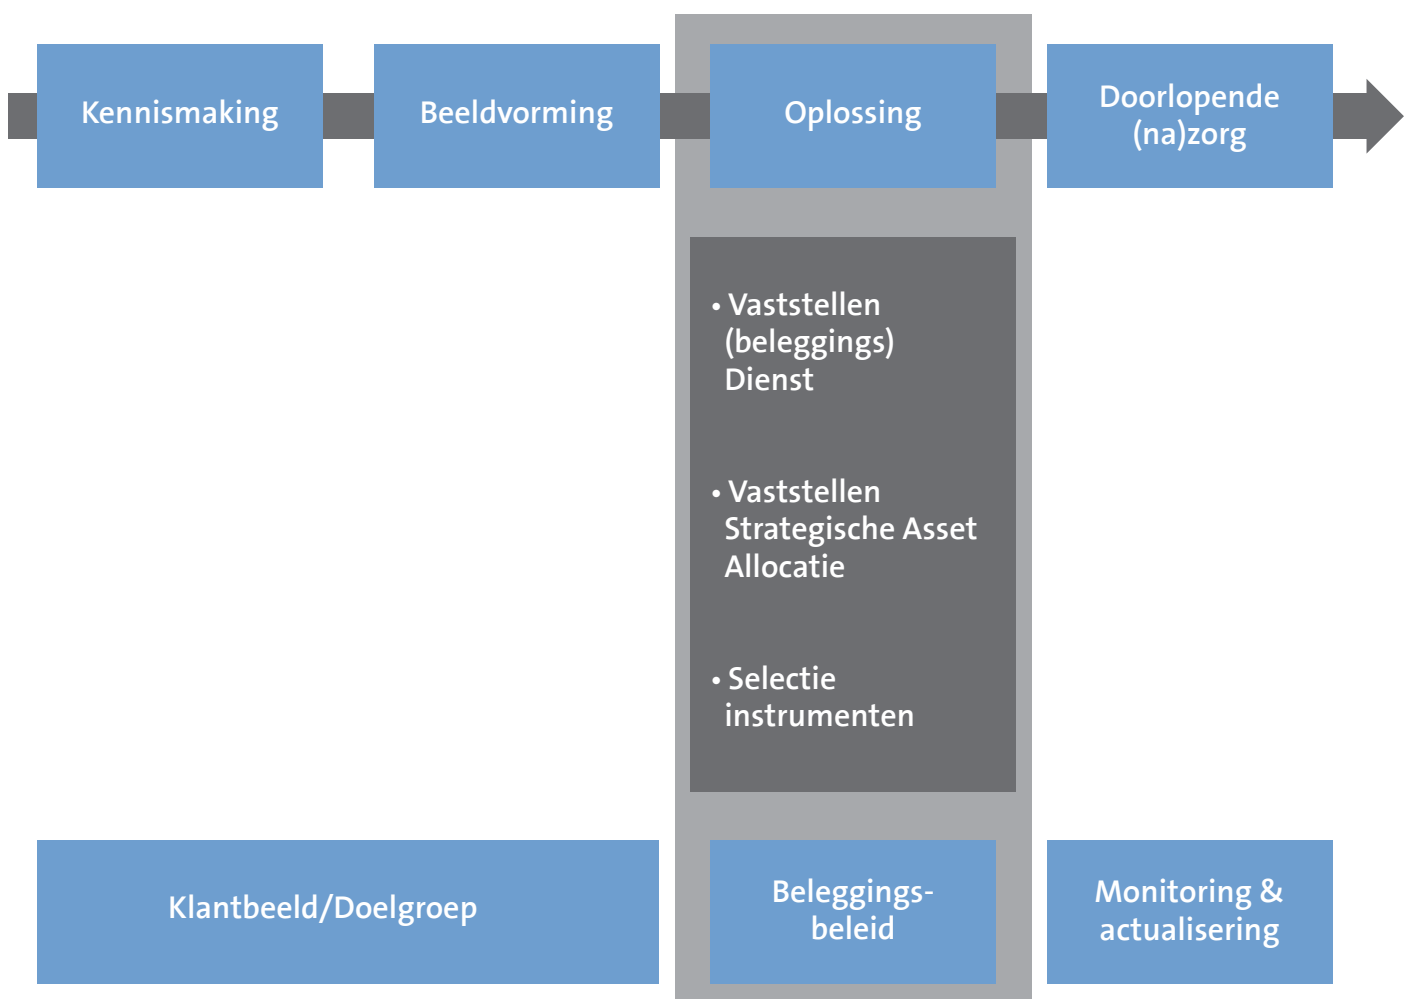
Kennismaking

Beeldvorming

Oplossing

Doorlopende (na)zorg

• Vaststellen (beleggings) Dienst

• Vaststellen Strategische Asset Allocatie

• Selectie instrumenten

Klantbeeld/Doelgroep

Beleggings-beleid

Monitoring & actualisering